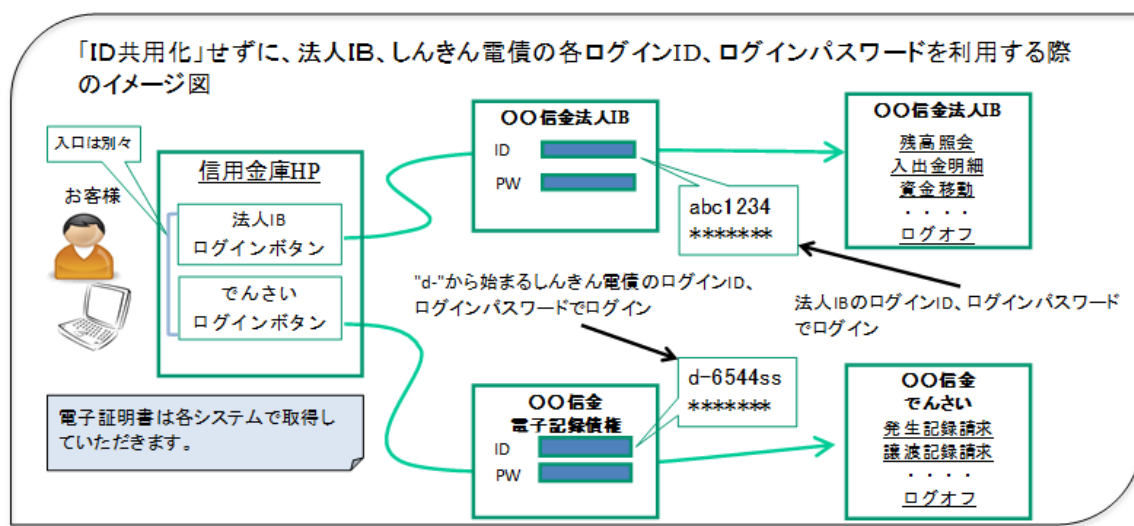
「ID共用化」せずに、法人IB、しんきん電債の各ログインID、ログインパスワードを利用する際のイメージ図

入口は別々

お客様

信用金庫HP

法人IB
ログインボタン

でんさい
ログインボタン

電子証明書は各システムで取得していただきます。

OO信金法人IB
ID
PW

abc1234
*******

"d-"から始まるしんきん電債のログインID、ログインパスワードでログイン

d-6544ss
*******

OO信金
電子記録債権
ID
PW

OO信金法人IB
残高照会
入出金明細
資金移動
・・・・
ログオフ

法人IBのログインID、ログインパスワードでログイン

OO信金
でんさい
発生記録請求
譲渡記録請求
・・・・
ログオフ